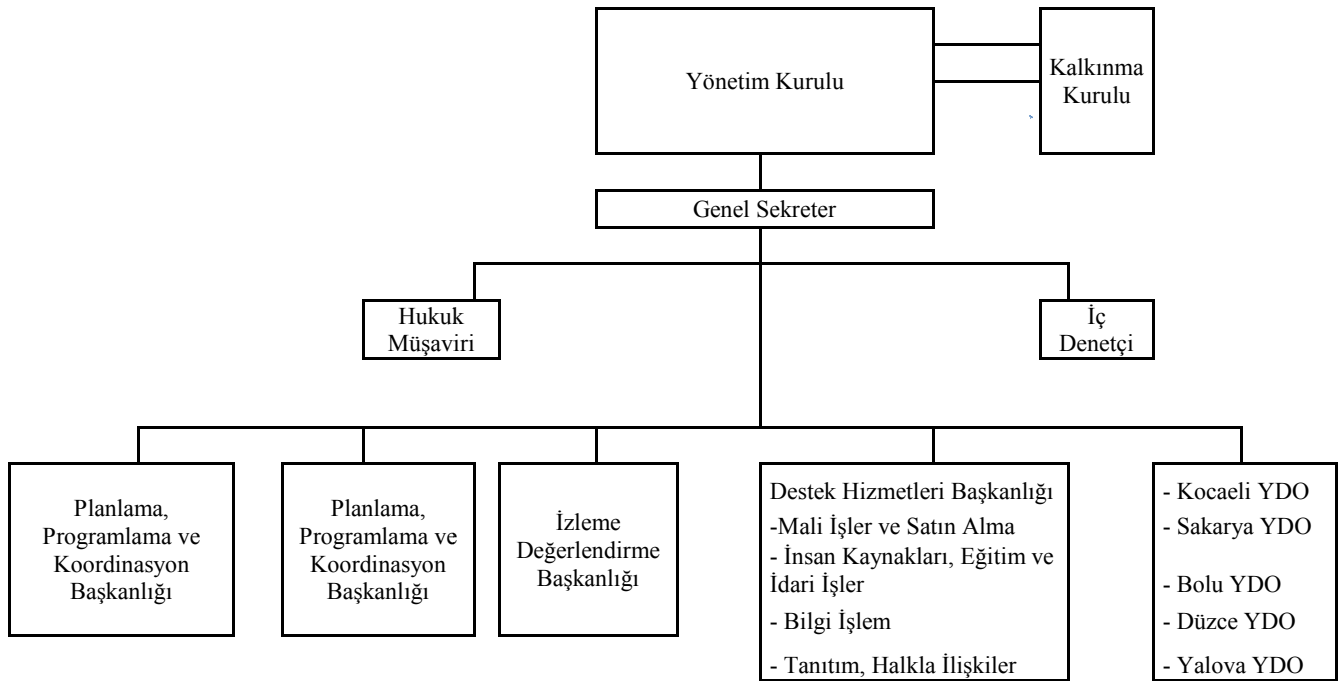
Yönetim Kurulu

Kalkınma Kurulu

Genel Sekreter

Hukuk Müşaviri

İç Denetçi

Planlama, Programlama ve Koordinasyon Başkanlığı

Planlama, Programlama ve Koordinasyon Başkanlığı

İzleme Değerlendirme Başkanlığı

Destek Hizmetleri Başkanlığı
-Mali İşler ve Satın Alma
- İnsan Kaynakları, Eğitim ve İdari İşler
- Bilgi İşlem
- Tanıtım, Halkla İlişkiler

- Kocaeli YDO
- Sakarya YDO
- Bolu YDO
- Düzce YDO
- Yalova YDO